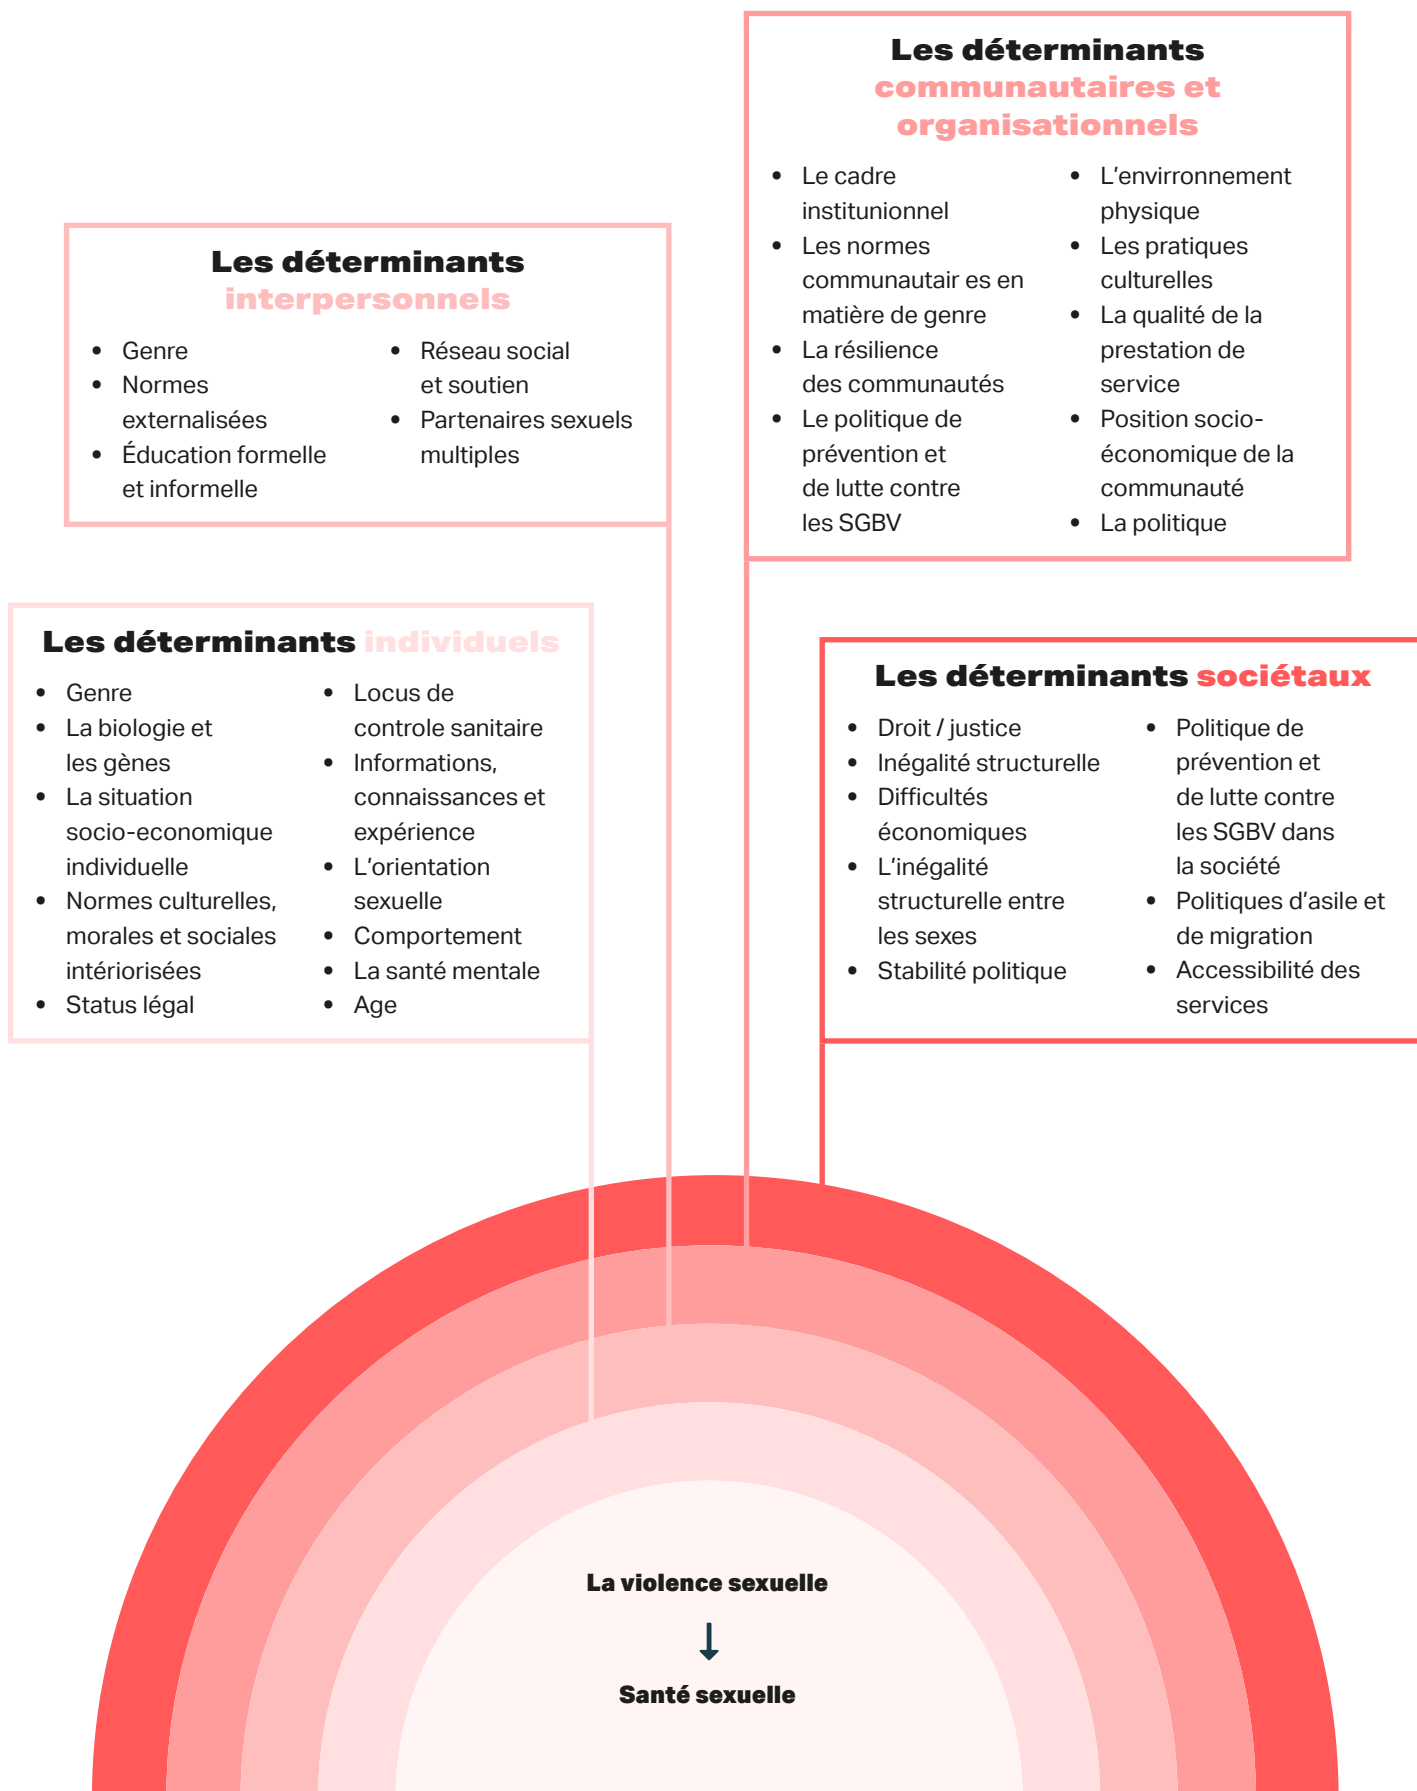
Les déterminants communautaires et organisationnels

- Le cadre institutionnel
- Les normes communautair es en matière de genre
- La résilience des communautés
- Le politique de prévention et de lutte contre les SGBV

- L'envirronnement physique
- Les pratiques culturelles
- La qualité de la prestation de service
- Position socio-économique de la communauté
- La politique

Les déterminants interpersonnels

- Genre
- Normes externalisées
- Éducation formelle et informelle

- Réseau social et soutien
- Partenaires sexuels multiples

Les déterminants individuels

- Genre
- La biologie et les gènes
- La situation socio-economique individuelle
- Normes culturelles, morales et sociales intériorisées
- Status légal

- Locus de controle sanitaire
- Informations, connaissances et expérience
- L'orientation sexuelle
- Comportement
- La santé mentale
- Age

Les déterminants sociétaux

- Droit / justice
- Inégalité structurelle
- Difficultés économiques
- L'inégalité structurelle entre les sexes
- Stabilité politique

- Politique de prévention et de lutte contre les SGBV dans la société
- Politiques d'asile et de migration
- Accessibilité des services

La violence sexuelle
↓
Santé sexuelle